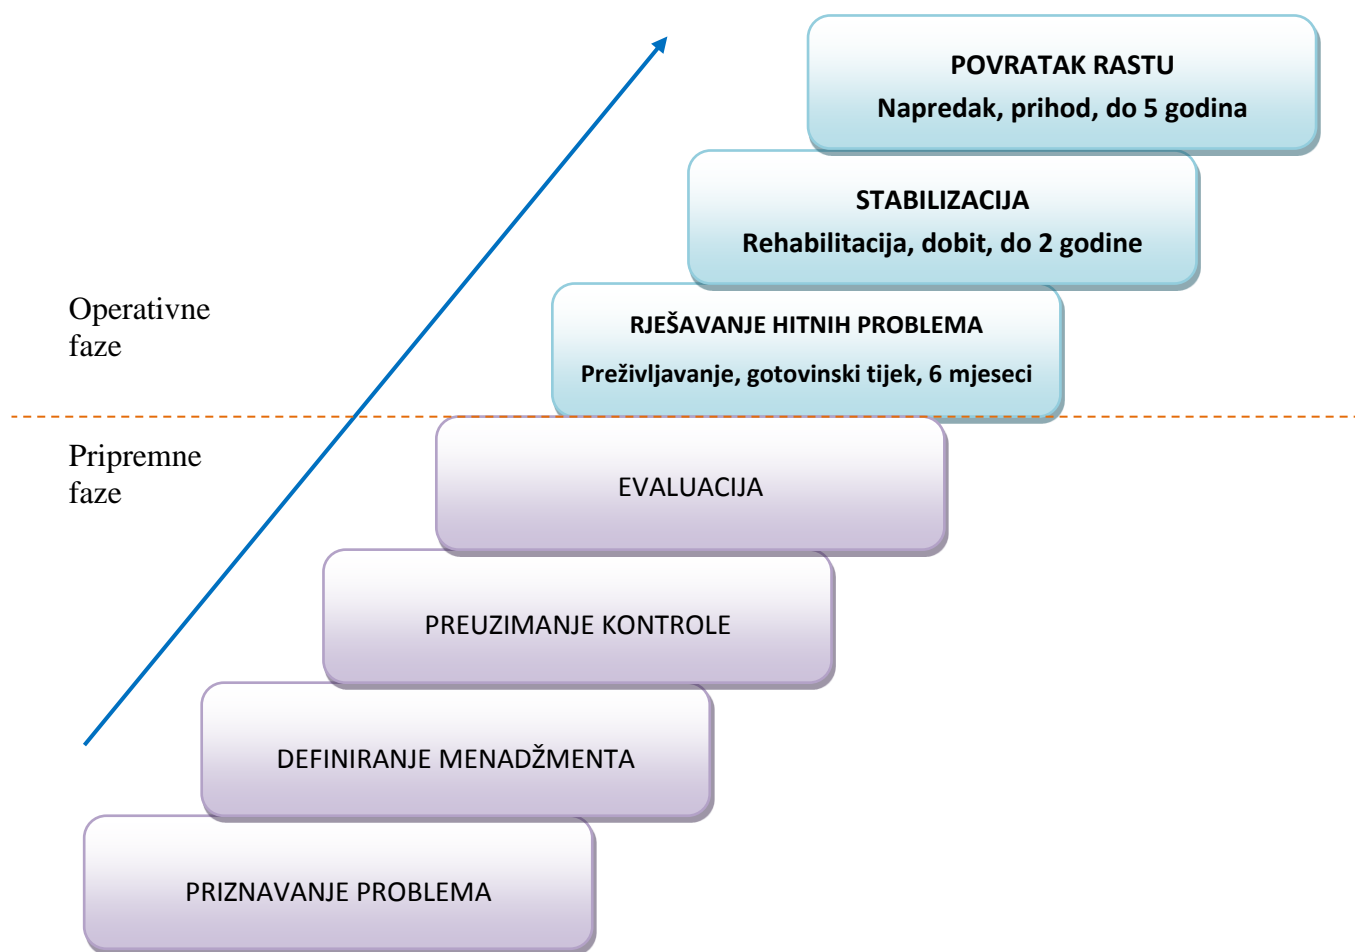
POVRATAK RASTU
Napredak, prihod, do 5 godina

STABILIZACIJA
Rehabilitacija, dobit, do 2 godine

Operativne faze

RJEŠAVANJE HITNIH PROBLEMA
Preživljavanje, gotovinski tijek, 6 mjeseci

Pripremne faze

EVALUACIJA

PREUZIMANJE KONTROLE

DEFINIRANJE MENADŽMENTA

PRIZNAVANJE PROBLEMA